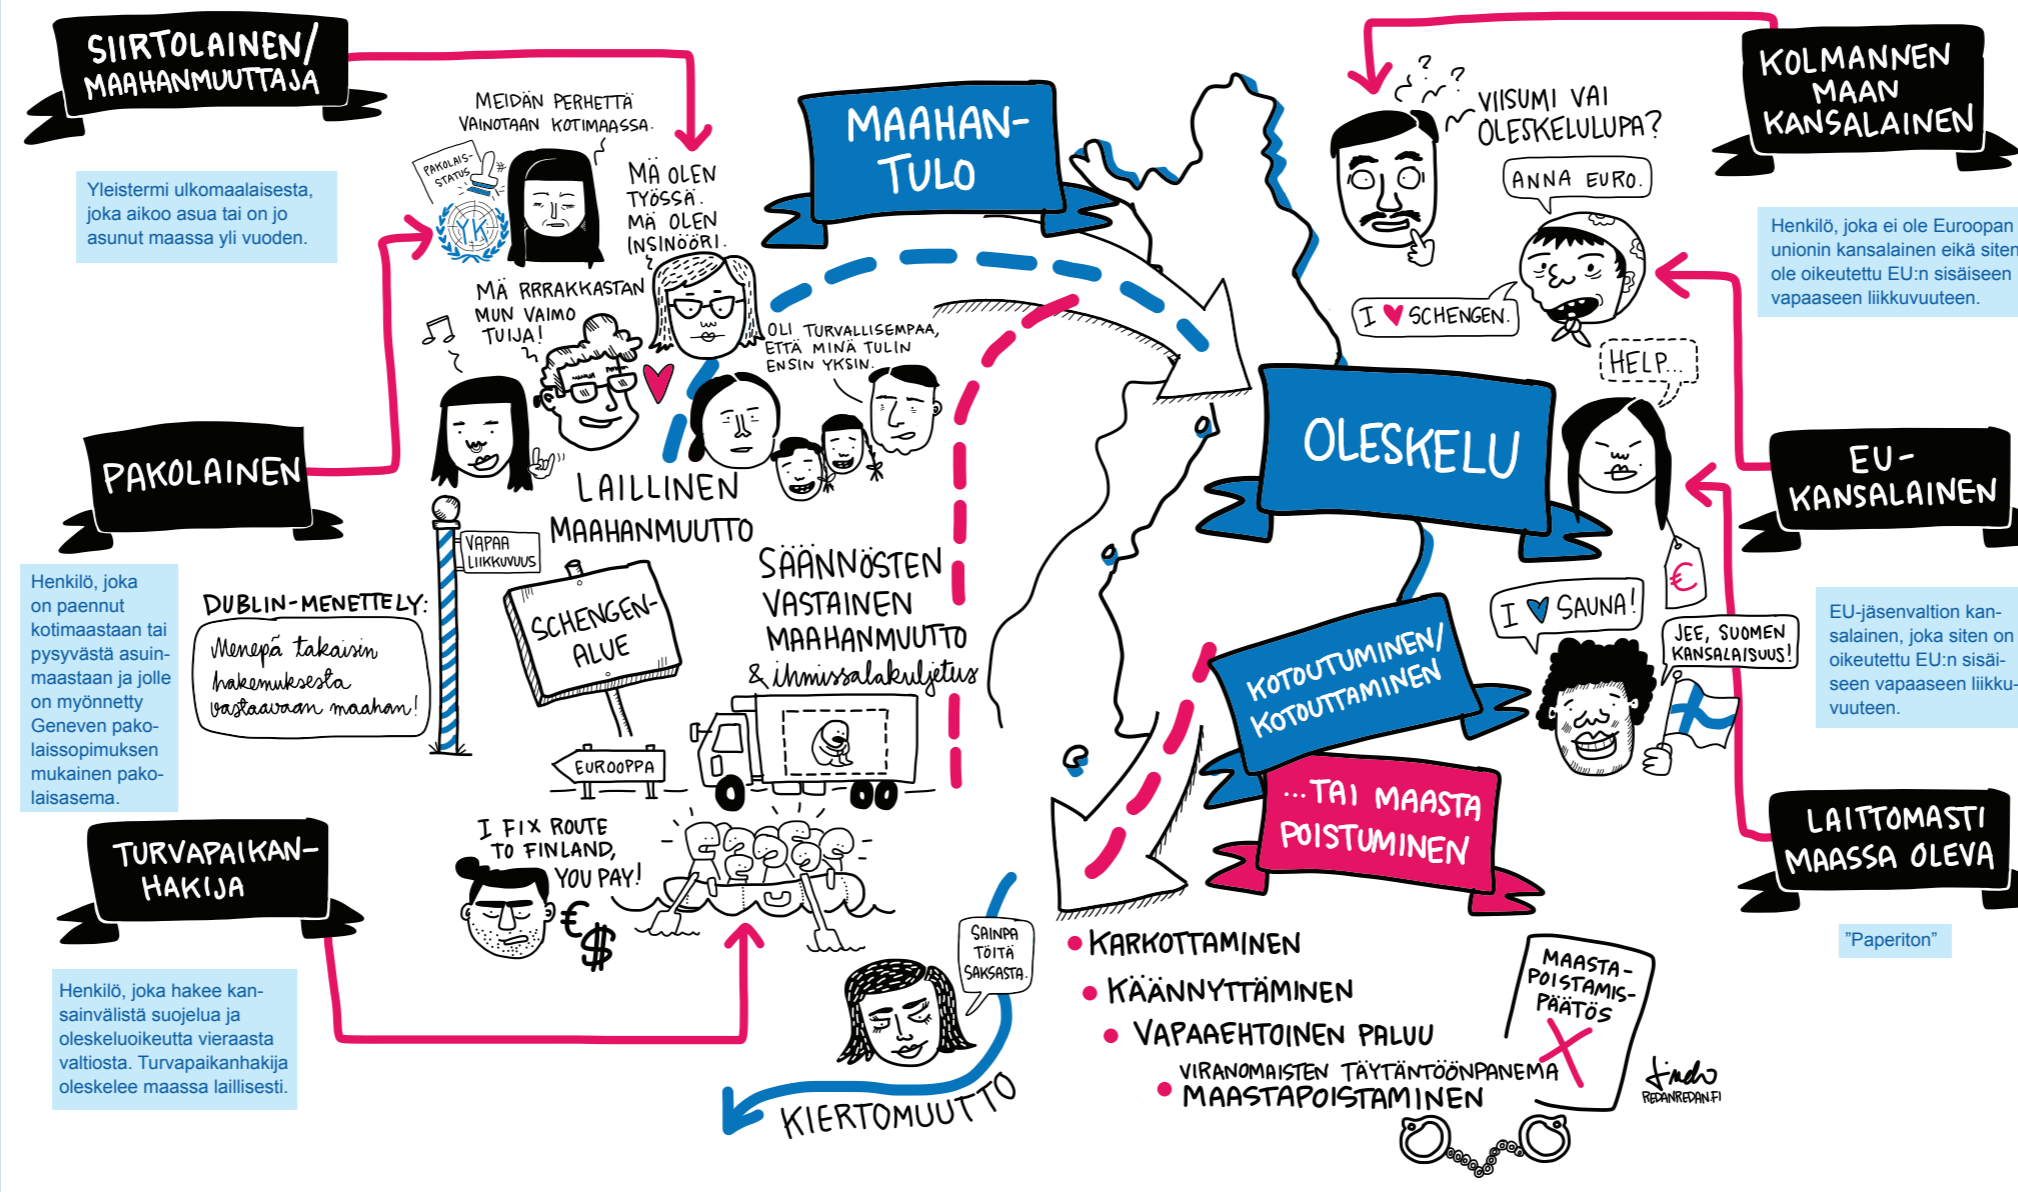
SIIRTOLAINEN/ MAAHANMUUTTAJA

Yleistermi ulkomaalaisesta, joka aikoo asua tai on jo asunut maassa yli vuoden.

MEIDÄN PERHETTÄ VAINOTAAN KOTIMAASSA.

PAKOLAIS-STATUS

YK

MÄ OLEN TYÖSSÄ. MÄ OLEN INSINÖÖRI.

MAAHAN-TULO

MÄ RRRAKKASTAN MUN VAIMO TUIJA!

OLI TURVALLISEMPAA, ETTÄ MINÄ TULIN ENSIN YKSIN.

PAKOLAINEN

LAILLINEN MAAHANMUUTTO

Henkilö, joka on paennut kotimaastaan tai pysyvästä asuinmaastaan ja jolle on myönnetty Geneven pakolaissopimuksen mukainen pakolaisasema.

VAPAA LIIKKUVUUS

DUBLIN-MENETTELY:

Menepä takaisin hakemuksesta vastaavaan maahan!

SCHENGEN-ALUE

EUROOPPA

SÄÄNNÖSTEN VASTAINEN MAAHANMUUTTO & ihmissalakuljetus

TURVAPAIKAN-HAKIJA

I FIX ROUTE TO FINLAND, YOU PAY!

€$

Henkilö, joka hakee kansainvälistä suojelua ja oleskeluoikeutta vieraasta valtiosta. Turvapaikanhakija oleskelee maassa laillisesti.

SAINPA TÖITÄ SAKSASTA.

KIERTOMUUTTO

KOLMANNEN MAAN KANSALAINEN

VIISUMI VAI OLESKELULUPA?

ANNA EURO.

Henkilö, joka ei ole Euroopan unionin kansalainen eikä siten ole oikeutettu EU:n sisäiseen vapaaseen liikkuvuuteen.

I ♥ SCHENGEN.

HELP...

OLESKELU

EU-KANSALAINEN

€

I ♥ SAUNA!

JEE, SUOMEN KANSALAISUUS!

EU-jäsenvaltion kansalainen, joka siten on oikeutettu EU:n sisäiseen vapaaseen liikkuvuuteen.

KOTOUTUMINEN/ KOTOUTTAMINEN

...TAI MAASTA POISTUMINEN

LAITTOMASTI MAASSA OLEVA

"Paperiton"

• KARKOTTAMINEN
• KÄÄNNYTTÄMINEN
• VAPAAEHTOINEN PALUU
• VIRANOMAISTEN TÄYTÄNTÖÖNPANEMA MAASTAPOISTAMINEN

MAASTA-POISTAMIS-PÄÄTÖS

Linda
REDANREDAN.FI